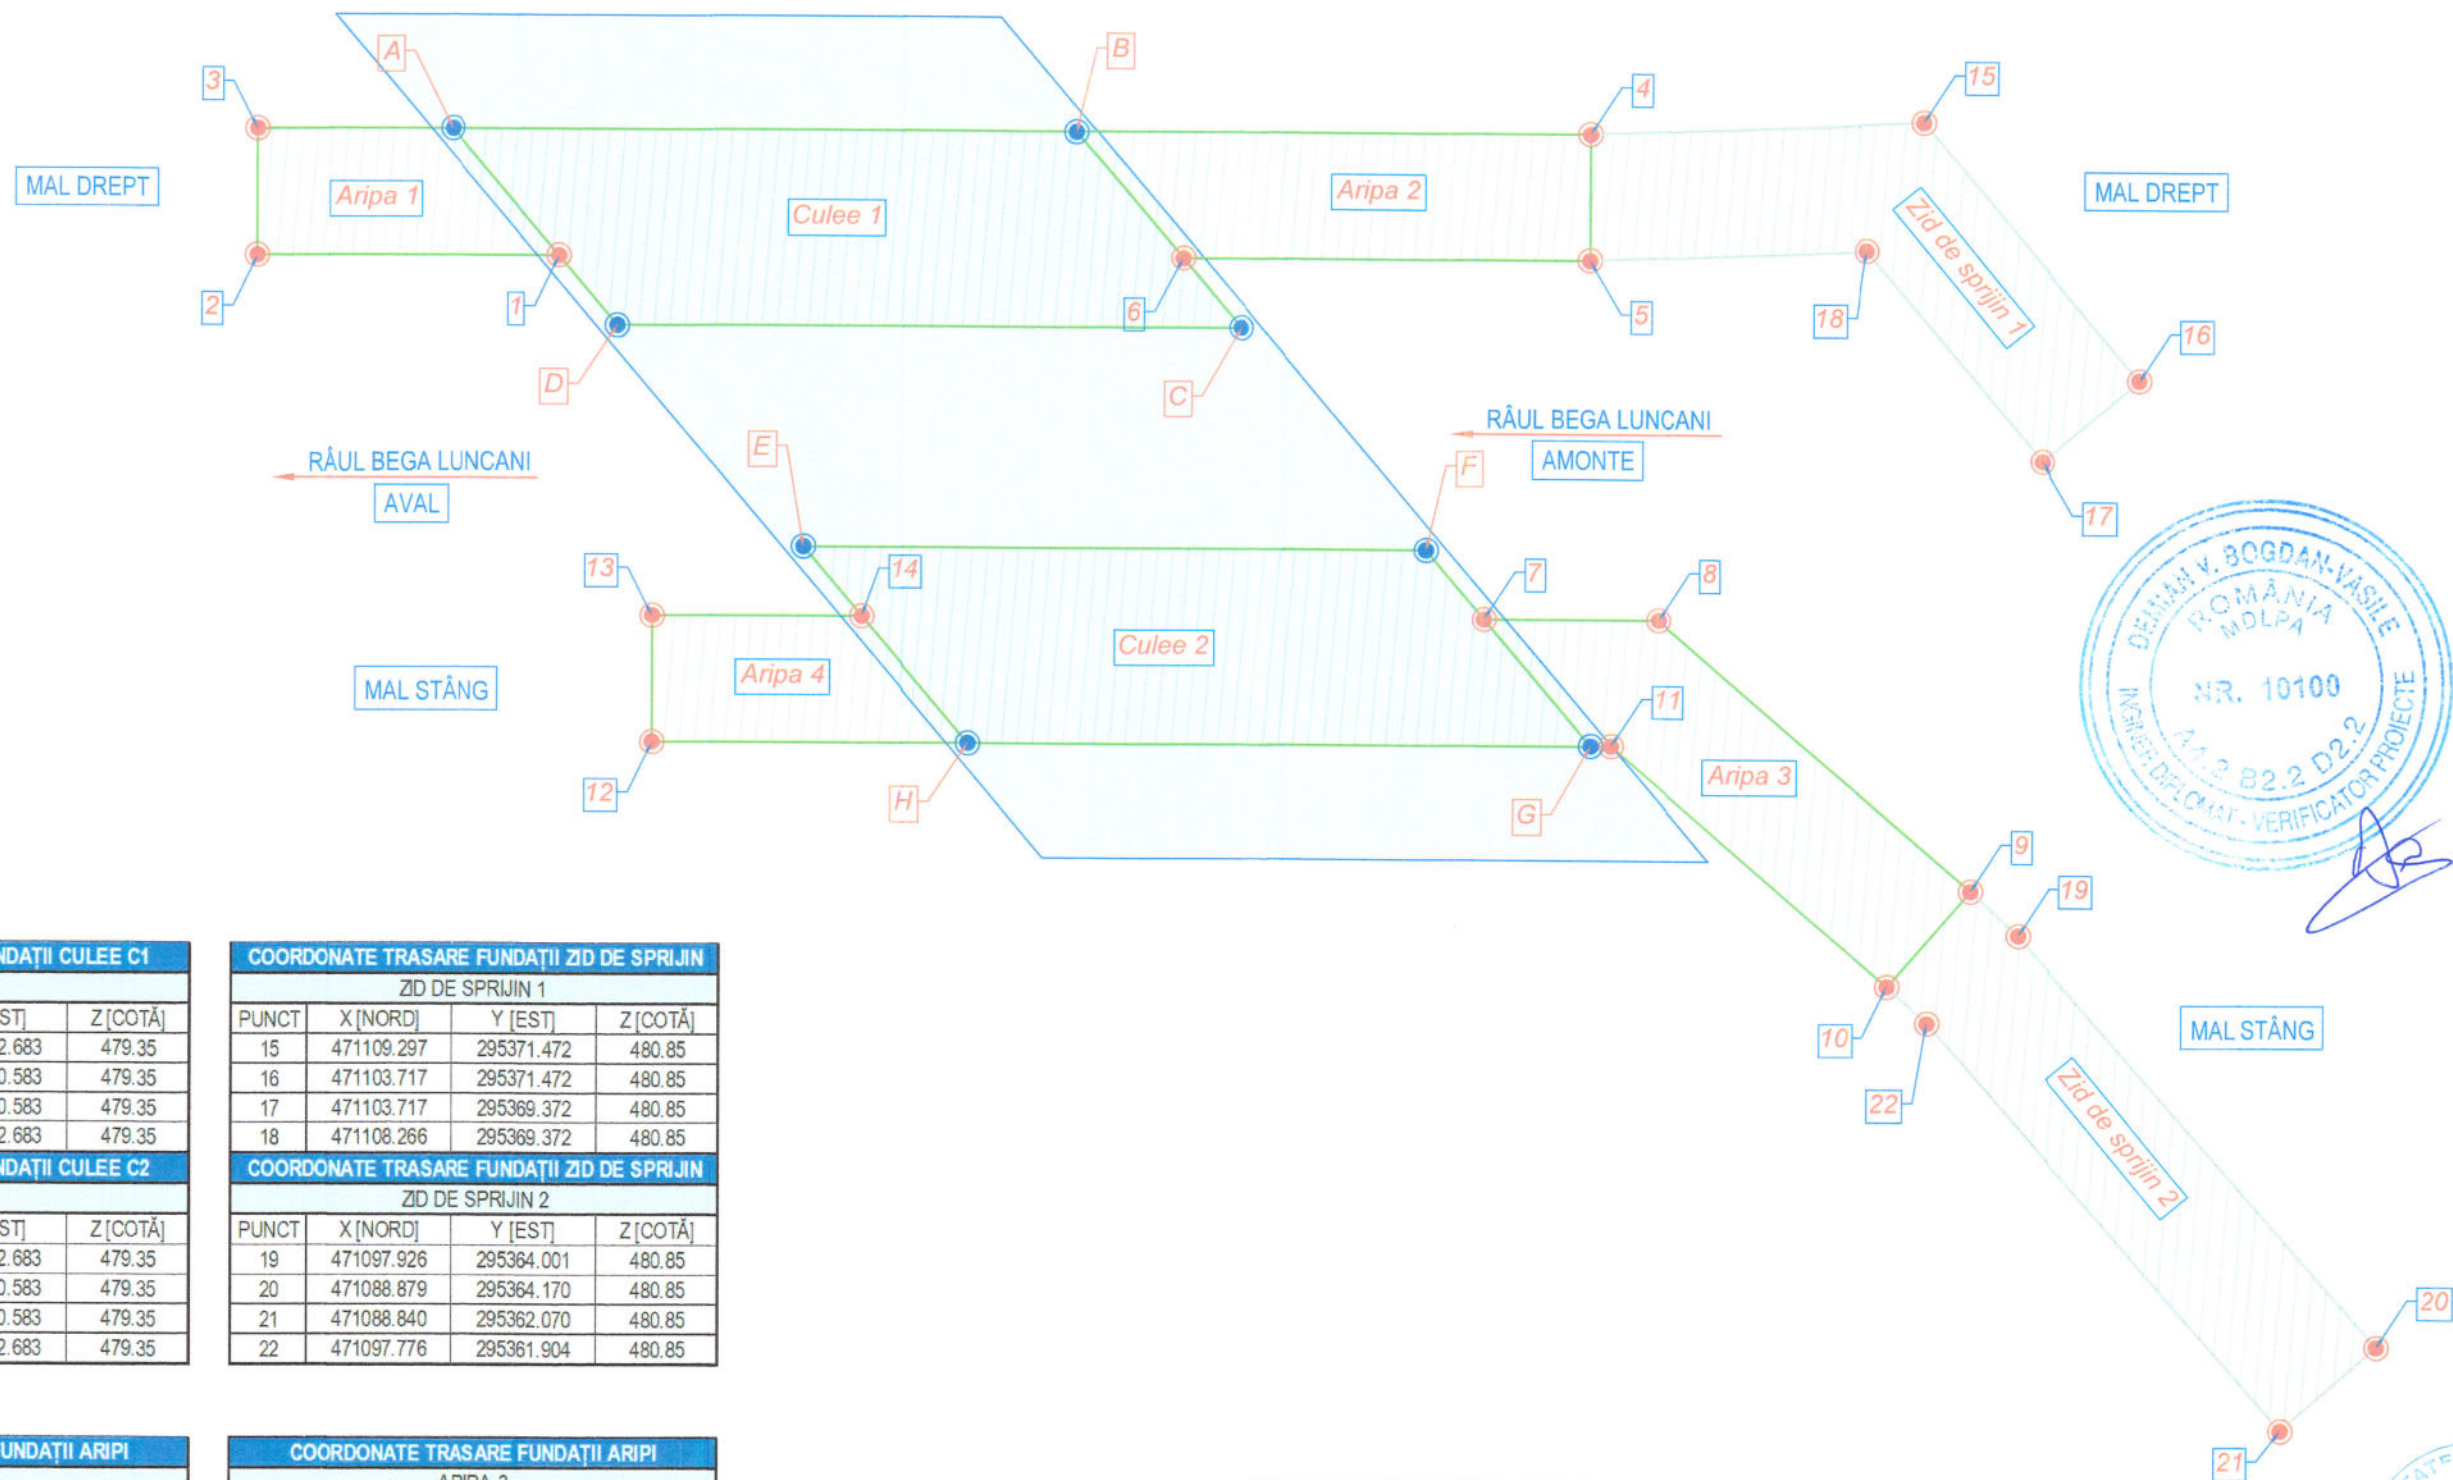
A
B
3
4
15
MAL DREPT
Aripa 1
Culee 1
Aripa 2
MAL DREPT
Zid de sprijin 1
2
1
6
5
18
16
D
C
RÂUL BEGA LUNCANI
AMONTE
RÂUL BEGA LUNCANI
AVAL
E
F
17
13
14
7
8
MAL STÂNG
Aripa 4
Culee 2
11
12
H
G
Aripa 3
9
19
10
22
MAL STÂNG
Zid de sprijin 2
20
21

DEHAN V. BOGDAN-VASILE
ROMÂNIA
MDLPA
NR. 10100
A1.2 B2.2 D2.2
INGINER DIPLOMAT - VERIFICATOR PROIECTE

NDAȚII CULEE C1

| ST] | Z [COTĂ] |
|---|---|
| 2.683 | 479.35 |
| 0.583 | 479.35 |
| 0.583 | 479.35 |
| 2.683 | 479.35 |

NDAȚII CULEE C2

| ST] | Z [COTĂ] |
|---|---|
| 2.683 | 479.35 |
| 0.583 | 479.35 |
| 0.583 | 479.35 |
| 2.683 | 479.35 |

COORDONATE TRASARE FUNDAȚII ZID DE SPRIJIN
ZID DE SPRIJIN 1

| PUNCT | X [NORD] | Y [EST] | Z [COTĂ] |
|---|---|---|---|
| 15 | 471109.297 | 295371.472 | 480.85 |
| 16 | 471103.717 | 295371.472 | 480.85 |
| 17 | 471103.717 | 295369.372 | 480.85 |
| 18 | 471108.266 | 295369.372 | 480.85 |

COORDONATE TRASARE FUNDAȚII ZID DE SPRIJIN
ZID DE SPRIJIN 2

| PUNCT | X [NORD] | Y [EST] | Z [COTĂ] |
|---|---|---|---|
| 19 | 471097.926 | 295364.001 | 480.85 |
| 20 | 471088.879 | 295364.170 | 480.85 |
| 21 | 471088.840 | 295362.070 | 480.85 |
| 22 | 471097.776 | 295361.904 | 480.85 |

UNDAȚII ARIPI

COORDONATE TRASARE FUNDAȚII ARIPI
ARIPA 3